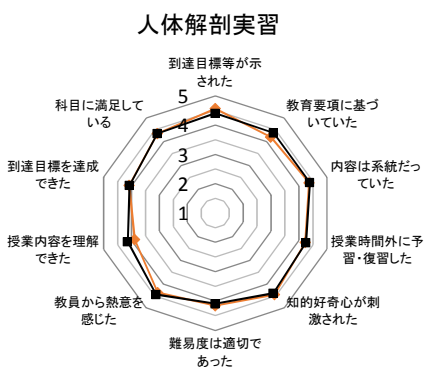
人体解剖実習

到達目標等が示された

教育要項に基づいていた

内容は系統だっていた

授業時間外に予習・復習した

知的好奇心が刺激された

難易度は適切であった

教員から熱意を感じた

授業内容を理解できた

到達目標を達成できた

科目に満足している

5
4
3
2
1